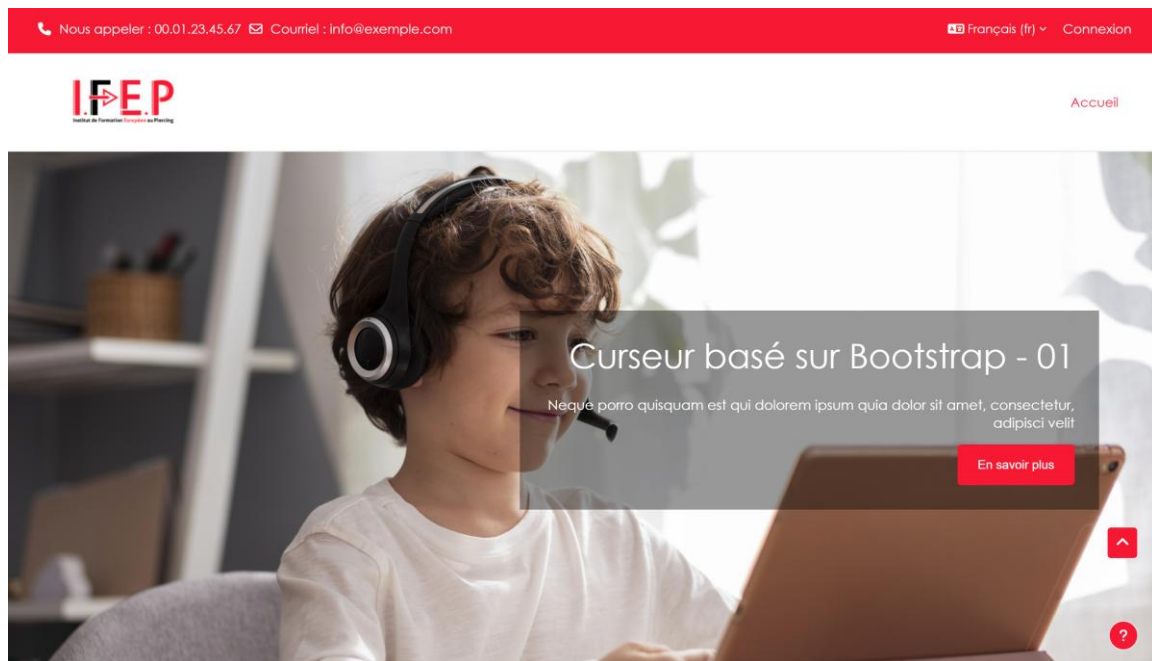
Nous appeler : 00.01.23.45.67 Courriel : info@exemple.com

Français (fr) Connexion

I.F.E.P
Institut de Formation Européen au Piercing

Accueil

Curseur basé sur Bootstrap - 01

Neque porro quisquam est qui dolorem ipsum quia dolor sit amet, consectetur, adipisci velit

En savoir plus

?